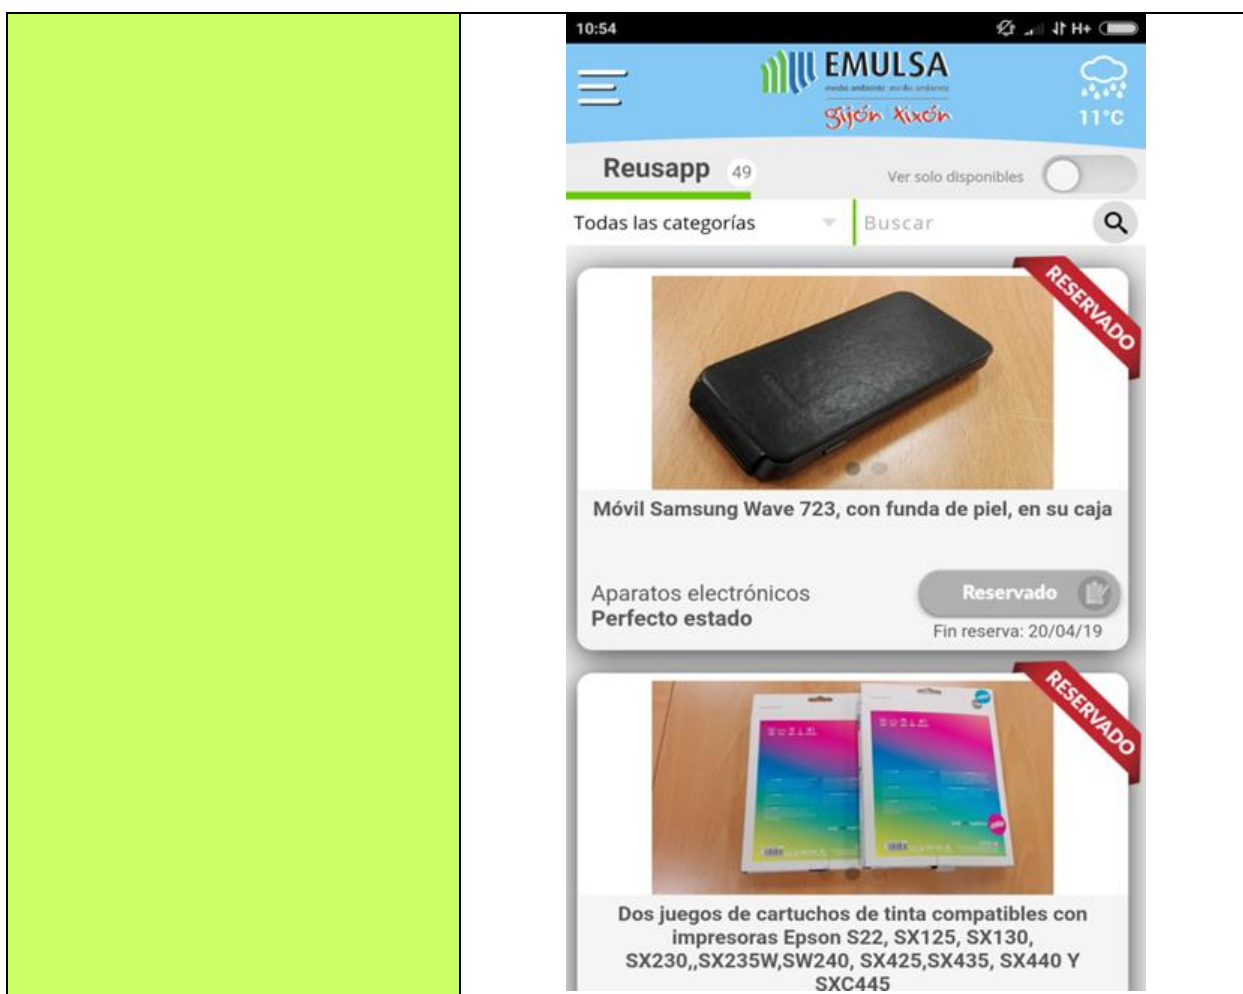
10:54

H+

EMULSA

medio ambiente · mediu ambiente

gijón xixón

11°C

Reusapp 49

Ver solo disponibles

Todas las categorías

Buscar

RESERVADO

Móvil Samsung Wave 723, con funda de piel, en su caja

Aparatos electrónicos
Perfecto estado

Reservado

Fin reserva: 20/04/19

RESERVADO

Dos juegos de cartuchos de tinta compatibles con impresoras Epson S22, SX125, SX130, SX230,,SX235W,SW240, SX425,SX435, SX440 Y SXC445